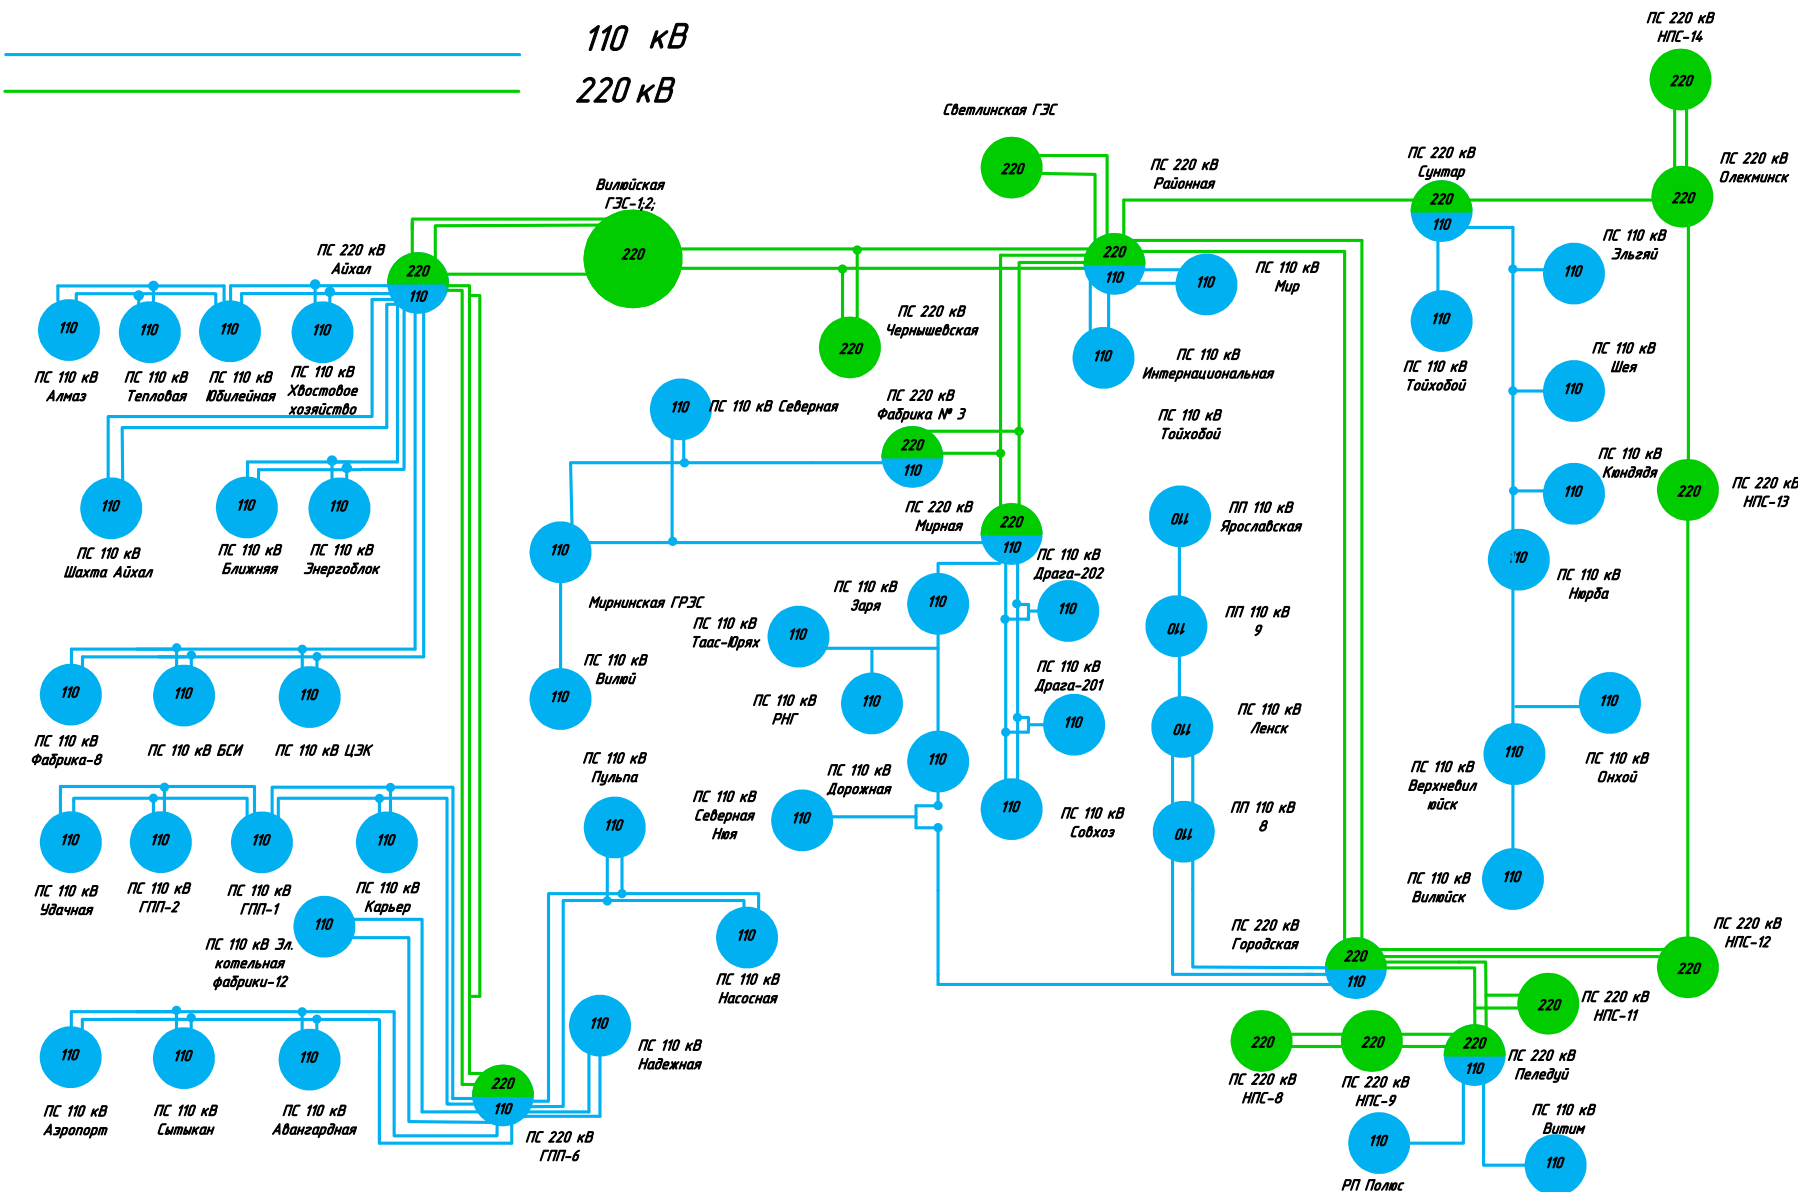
110 кВ
220 кВ

ПС 220 кВ НПС-14
220

Светлинская ГЭС
220

ПС 220 кВ Районная

ПС 220 кВ Сунтар
220
110

220
ПС 220 кВ Олекминск

Вилюйская ГЭС-1,2;
220

ПС 220 кВ Айхал
220
110

220
110
110
ПС 110 кВ Мир

ПС 110 кВ Эльгяй
110

220
ПС 220 кВ Чернышевская

110
ПС 110 кВ Интернациональная

110
ПС 110 кВ Тойхобой

ПС 110 кВ Шея
110

110
ПС 110 кВ Алмаз
110
ПС 110 кВ Тепловая
110
ПС 110 кВ Юбилейная
110
ПС 110 кВ Хвостовое хозяйство

110
ПС 110 кВ Северная

ПС 220 кВ Фабрика № 3
220
110

ПС 110 кВ Тойхобой

ПС 110 кВ Кюндядя
110

220
ПС 220 кВ НПС-13

110
ПС 110 кВ Шахта Айхал
110
ПС 110 кВ Ближняя
110
ПС 110 кВ Энергоблок

ПС 220 кВ Мирная
220
110

110
ПП 110 кВ Ярославская

110
ПС 110 кВ Нюрба

110
Мирнинская ГРЭС

ПС 110 кВ Драга-202
110

ПС 110 кВ Заря
110

ПС 110 кВ Таас-Юрях
110

ПП 110 кВ 9
110

110
ПС 110 кВ Вилюй

ПС 110 кВ Драга-201
110

ПС 110 кВ РНГ
110

110
ПС 110 кВ Ленск

110
ПС 110 кВ Онхой

110
ПС 110 кВ Фабрика-8
110
ПС 110 кВ БСИ
110
ПС 110 кВ ЦЗК

ПС 110 кВ Пульпа
110

110
ПС 110 кВ Дорожная

110
ПС 110 кВ Северная Нюя

110
ПС 110 кВ Совхоз

110
ПП 110 кВ 8

110
ПС 110 кВ Верхневилюйск

110
ПС 110 кВ Удачная
110
ПС 110 кВ ГПП-2
110
ПС 110 кВ ГПП-1
110
ПС 110 кВ Карьер

110
ПС 110 кВ Эл. котельная фабрики-12

110
ПС 110 кВ Насосная

110
ПС 110 кВ Вилюйск

ПС 220 кВ Городская
220
110

ПС 220 кВ НПС-12
220

220
ПС 220 кВ НПС-11

110
ПС 110 кВ Надежная

220
ПС 220 кВ НПС-8
220
ПС 220 кВ НПС-9
220
110
ПС 220 кВ Пеледуй

110
ПС 110 кВ Аэропорт
110
ПС 110 кВ Сытыкан
110
ПС 110 кВ Авангардная

220
110
ПС 220 кВ ГПП-6

110
РП Полюс

ПС 110 кВ Витим
110